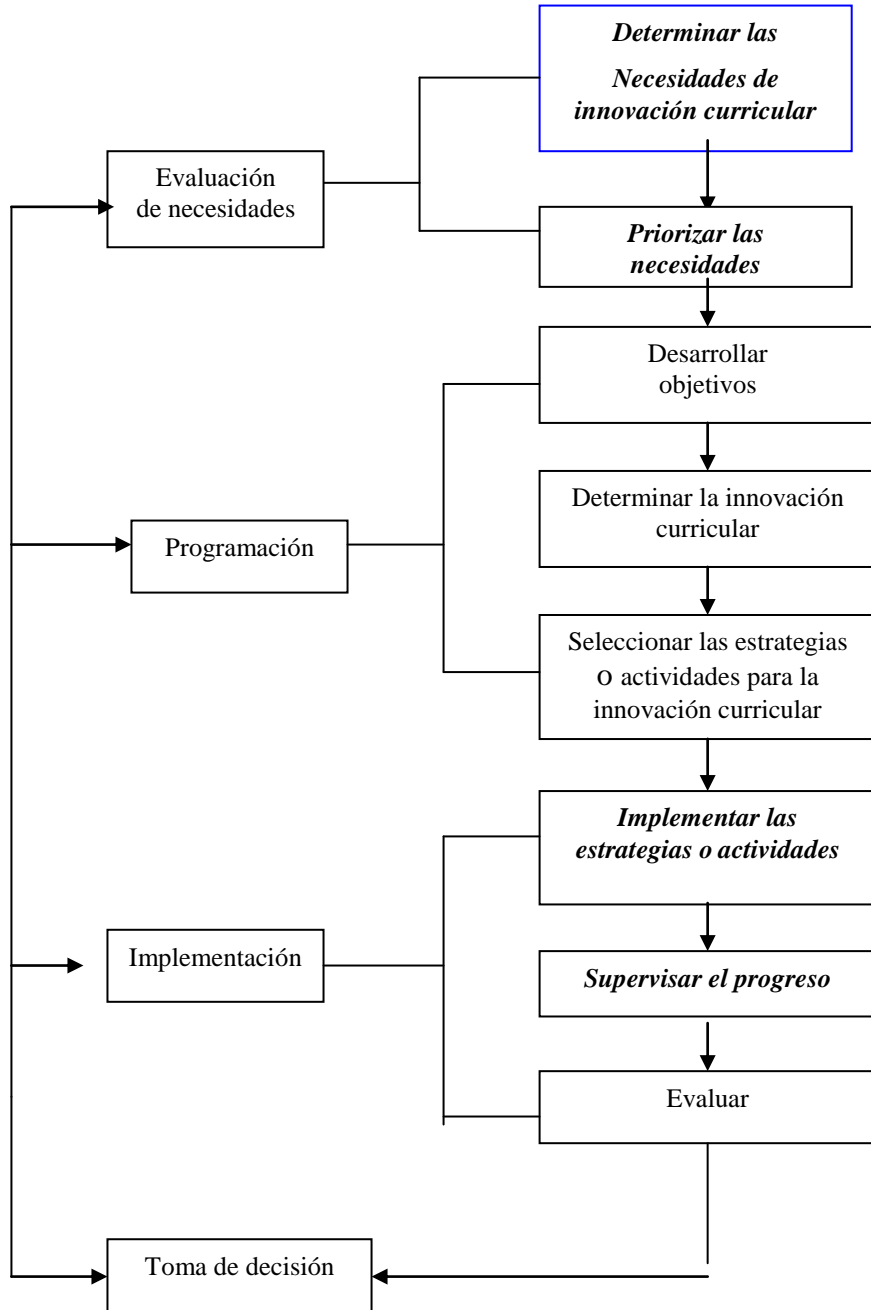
Determinar las Necesidades de innovación curricular

Evaluación de necesidades

Priorizar las necesidades

Desarrollar objetivos

Determinar la innovación curricular

Programación

Seleccionar las estrategias o actividades para la innovación curricular

Implementar las estrategias o actividades

Implementación

Supervisar el progreso

Evaluar

Toma de decisión